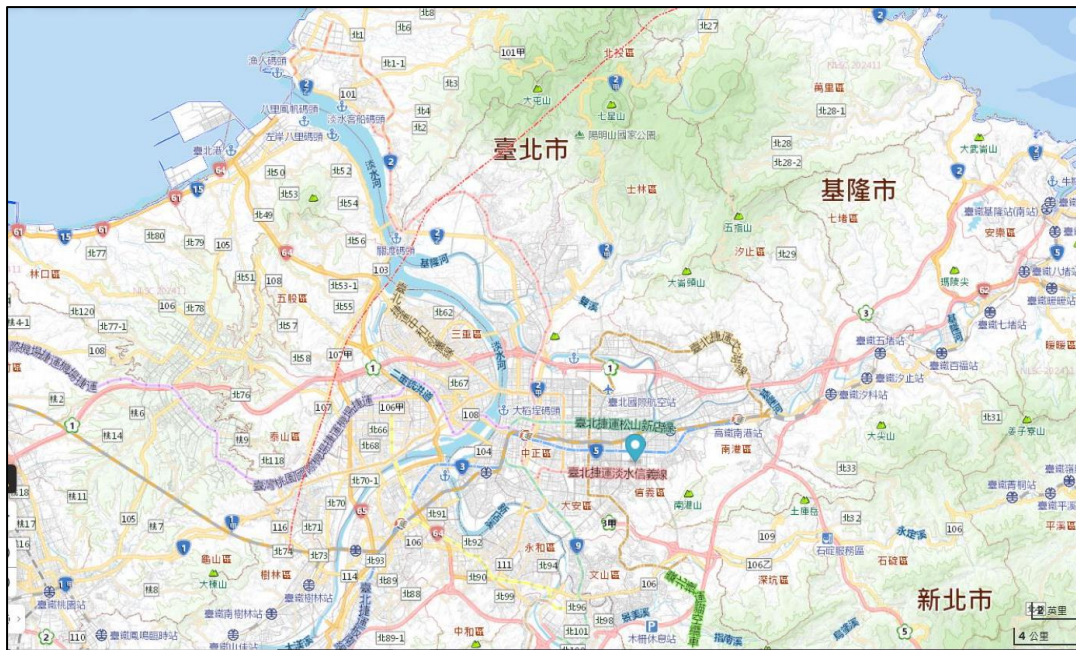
臺北市
基隆市
新北市
北投區
士林區
大屯山
七星山
陽明山國家公園
五指山
汐止區
大崙頭山
七堵區
萬里區
大武崙山
臺鐵基隆站(南站)
安樂區
臺鐵八堵站
臺鐵暖暖站
臺鐵七堵站
臺鐵五堵站
臺鐵百福站
臺鐵汐止站
臺鐵汐科站
大尖山
姜子寮山
臺鐵菁桐站
臺鐵平溪
平溪區
南港區
高鐵南港站
臺北國際航空站
臺北捷運松山新店線
臺北捷運淡水信義線
臺北捷運文湖線
信義區
南港山
大安區
中正區
永和區
文山區
中和區
深坑區
石碇區
石碇服務區
土庫岳
木柵休息站
景美溪
基隆河
淡水河
新店溪
三重區
五股區
泰山區
樹林區
龜山區
林口區
大棟山
臺鐵樹林站
臺鐵南樹林站
臺鐵桃園站
臺鐵鳳鳴站
淡水客船碼頭
漁人碼頭
八里風帆碼頭
左岸八里碼頭
臺北港
關渡碼頭
大稻埕碼頭
臺北港
台64
北6
北8
北1-1
北2
北4
101甲
101
北27
北28
北28-1
北28-2
北29
北31
北32
北33
106
106乙
109
北50
北52
北53
北54
北56
北49
北80
北79
105
北77
北78
北77-1
北120
106
108
北51
北53-1
北55
北57
北58
北62
103
107甲
北76
107
106甲
北67
108
北66
北68
北118
北70-1
北70
北71
北74
北73
北93
北91
北92
106
111
北90
北94
北89
北88
北99
北96
北98
北101
北89-1
114
116
110
北14
北6
北2
北4-1
北16
北17
北13
北1
北8
北5
北9
4 公里
2 英里